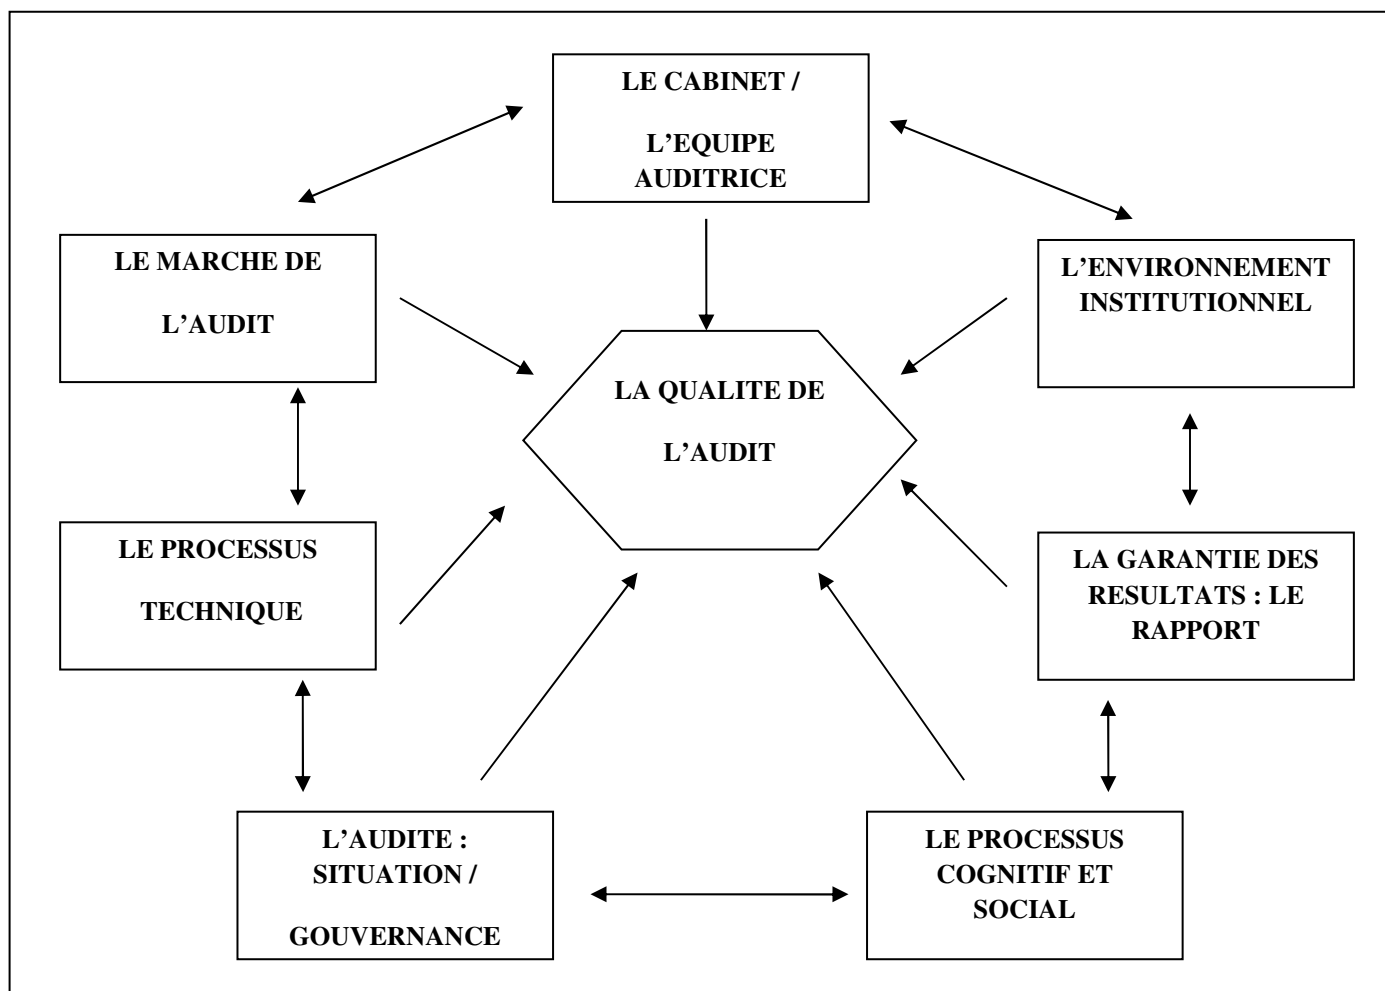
LE CABINET /

L'EQUIPE AUDITRICE

LE MARCHE DE

L'AUDIT

L'ENVIRONNEMENT INSTITUTIONNEL

LA QUALITE DE

L'AUDIT

LE PROCESSUS

TECHNIQUE

LA GARANTIE DES RESULTATS : LE RAPPORT

L'AUDITE : SITUATION /

GOUVERNANCE

LE PROCESSUS COGNITIF ET SOCIAL